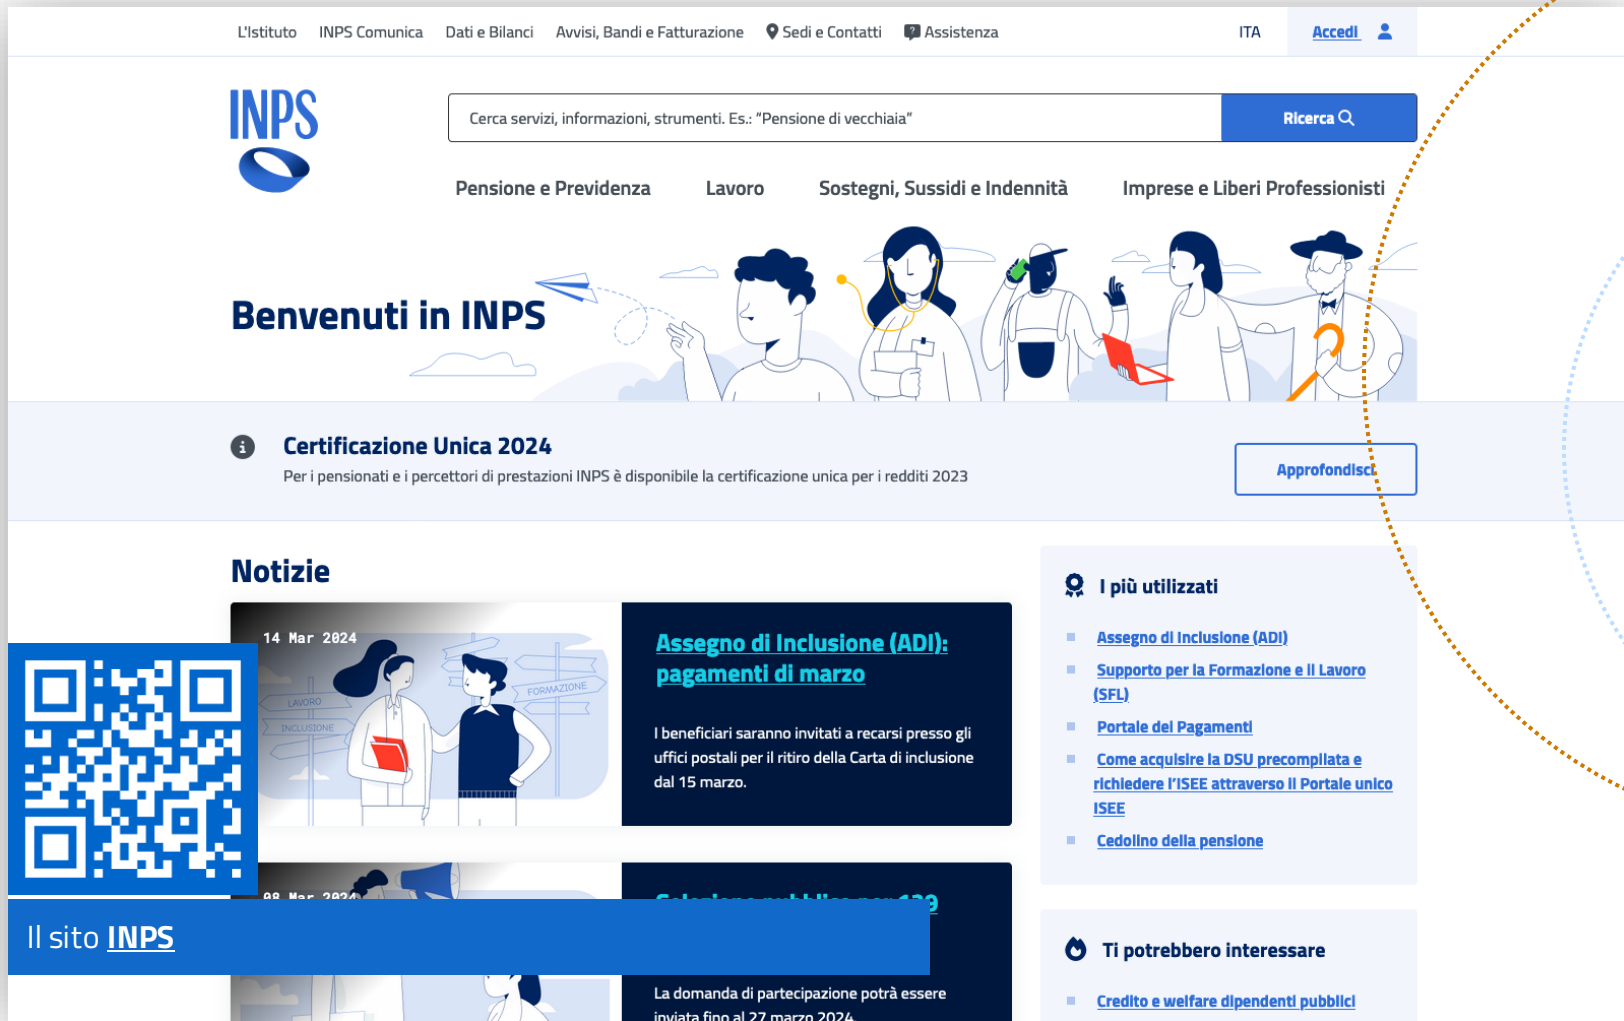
L'Istituto INPS Comunica Dati e Bilanci Avvisi, Bandi e Fatturazione Sedi e Contatti Assistenza ITA Accedi

INPS

Cerca servizi, informazioni, strumenti. Es.: "Pensione di vecchiaia"

Ricerca

Pensione e Previdenza Lavoro Sostegni, Sussidi e Indennità Imprese e Liberi Professionisti

Benvenuti in INPS

Certificazione Unica 2024

Per i pensionati e i percettori di prestazioni INPS è disponibile la certificazione unica per i redditi 2023

Approfondisci

Notizie

14 Mar 2024

LAVORO

INCLUSIONE

FORMAZIONE

Assegno di Inclusione (ADI): pagamenti di marzo

I beneficiari saranno invitati a recarsi presso gli uffici postali per il ritiro della Carta di inclusione dal 15 marzo.

08 Mar 2024

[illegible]

La domanda di partecipazione potrà essere inviata fino al 27 marzo 2024.

I più utilizzati

Assegno di Inclusione (ADI)

Supporto per la Formazione e il Lavoro (SFL)

Portale dei Pagamenti

Come acquisire la DSU precompilata e richiedere l'ISEE attraverso il Portale unico ISEE

Cedolino della pensione

Ti potrebbero interessare

Credito e welfare dipendenti pubblici

Il sito INPS